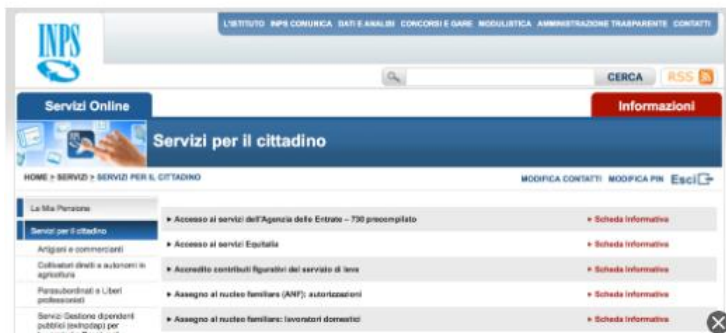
INPS

L'ISTITUTO INPS COMUNICA DATI E ANALISI CONCORSI E GARE MODULISTICA AMMINISTRAZIONE TRASPARENTE CONTATTI

CERCA RSS

Servizi Online

Informazioni

Servizi per il cittadino

HOME > SERVIZI > SERVIZI PER IL CITTADINO

MODIFICA CONTATTI MODIFICA PIN Esci

La Mia Pensione

Servizi per il cittadino

Artigiani e commercianti

Coltivatori diretti e autonomi in agricoltura

Parasubordinati e Liberi professionisti

Servizi Gestione dipendenti pubblici (exinpdap) per

▸ Accesso ai servizi dell'Agenzia delle Entrate – 730 precompilato

▸ Scheda informativa

▸ Accesso ai servizi Equitalia

▸ Scheda informativa

▸ Accredito contributi figurativi del servizio di leva

▸ Scheda informativa

▸ Assegno al nucleo familiare (ANF): autorizzazioni

▸ Scheda informativa

▸ Assegno al nucleo familiare: lavoratori domestici

▸ Scheda informativa